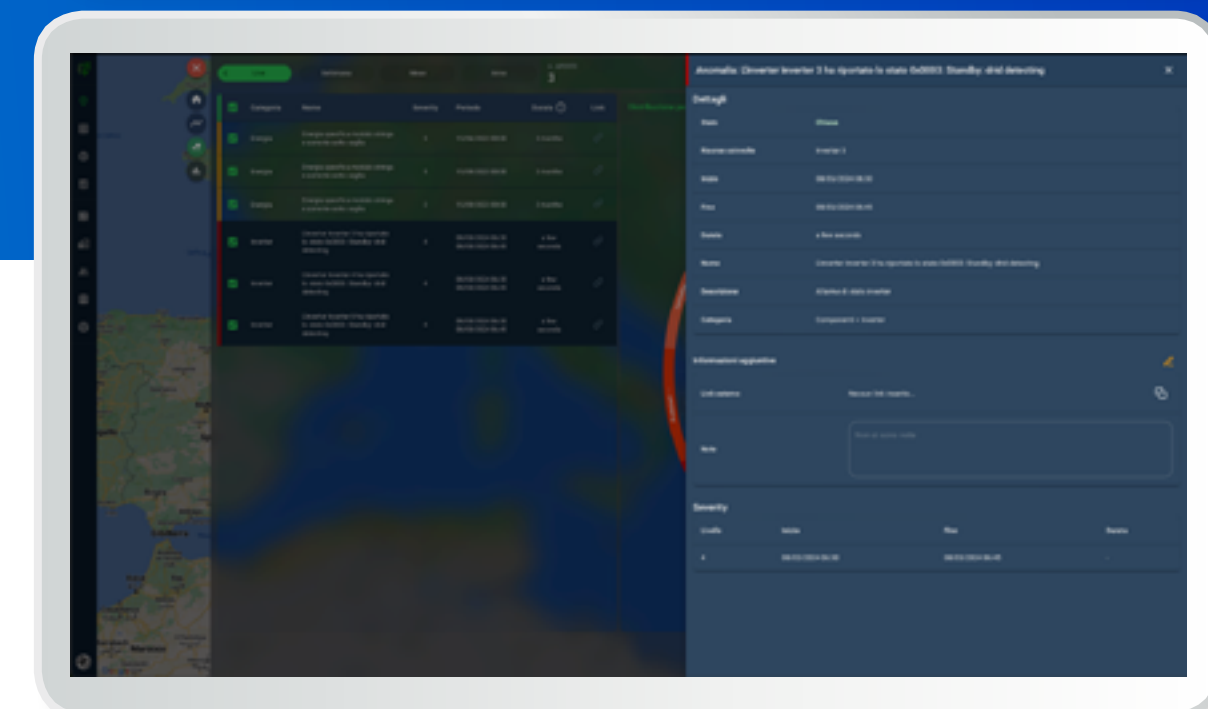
Anomalia: Cinverter Inverter 3 ha riportato lo stato 0x0003: Standby: drid detecting

Dettagli

Stato | Chiusa
Risorsa coinvolta | Inverter 3
Inizio | 06/03/2024 06:30
Fine | 06/03/2024 06:45
Durata | a few seconds
Nome | Cinverter Inverter 3 ha riportato lo stato 0x0003: Standby: drid detecting
Descrizione | Allarme di stato inverter
Categoria | Componenti / Inverter

Informazioni aggiuntive

Link esterno | Nessun link inserito...

Note

Severity

| Livello | Inizio | Fine | Durata |
|---|---|---|---|
| 4 | 06/03/2024 06:30 | 06/03/2024 06:45 | - |

| | Categoria | Nome | Severity | Periodo | Durata | Link |
|---|---|---|---|---|---|---|
| | Energia | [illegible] | 4 | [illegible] | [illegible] | |
| | Energia | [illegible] | 4 | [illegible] | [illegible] | |
| | Energia | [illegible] | 4 | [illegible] | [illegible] | |
| | Inverter | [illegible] | 4 | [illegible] | a few seconds | |
| | Inverter | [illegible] | 4 | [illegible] | a few seconds | |
| | Inverter | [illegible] | 4 | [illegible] | a few seconds | |

3